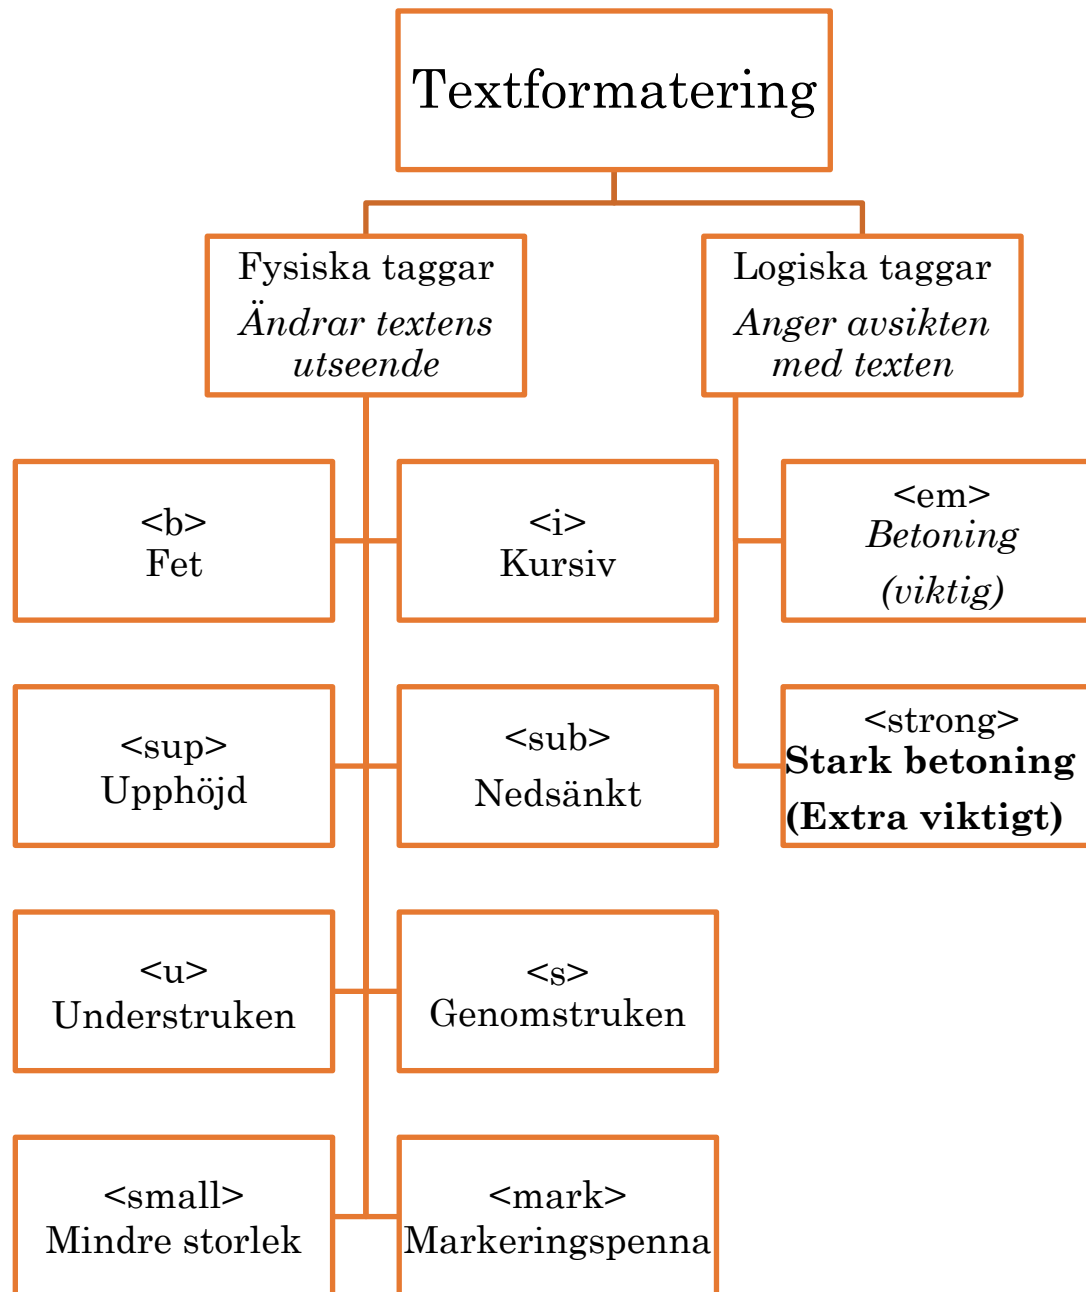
Textformatering

Fysiska taggar
*Ändrar textens utseende*

Logiska taggar
*Anger avsikten med texten*

<b>
Fet

<i>
Kursiv

<em>
*Betoning*
*(viktig)*

<sup>
Upphöjd

<sub>
Nedsänkt

<strong>
**Stark betoning**
**(Extra viktigt)**

<u>
Understruken

<s>
Genomstruken

<small>
Mindre storlek

<mark>
Markeringspenna